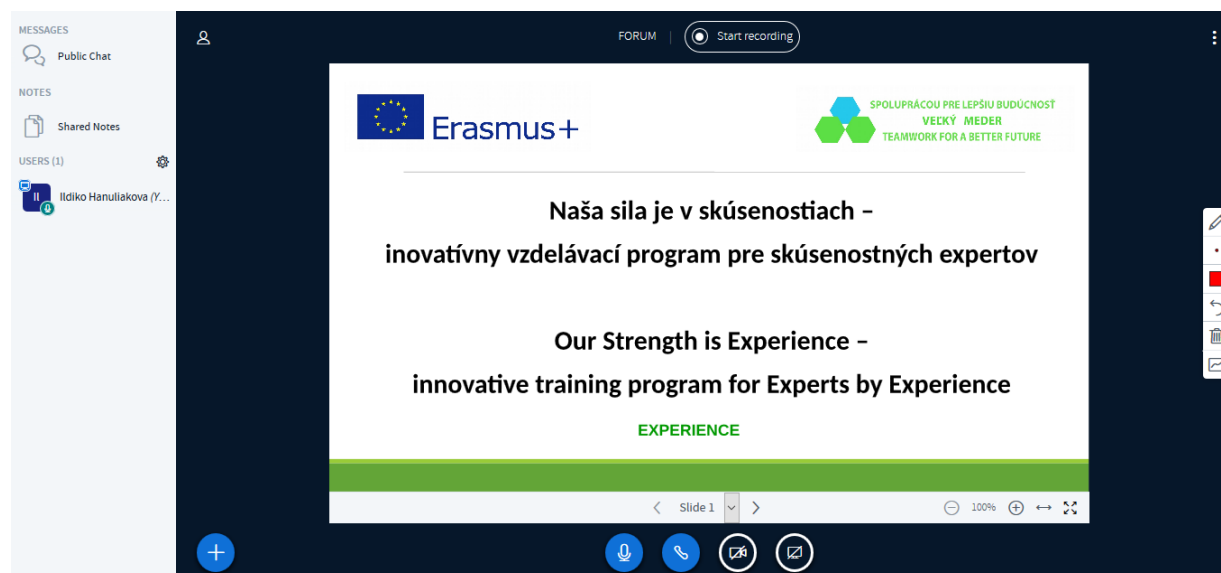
MESSAGES

Public Chat

NOTES

Shared Notes

USERS (1)

Il

Ildiko Hanuliakova (Y...

FORUM

Start recording

Erasmus+

SPOLUPRÁCOU PRE LEPŠIU BUDÚCNOSŤ
VEĽKÝ MEDER
TEAMWORK FOR A BETTER FUTURE

Naša sila je v skúsenostiach –
inovatívny vzdelávací program pre skúsenostných expertov

Our Strength is Experience –
innovative training program for Experts by Experience

EXPERIENCE

Slide 1

100%